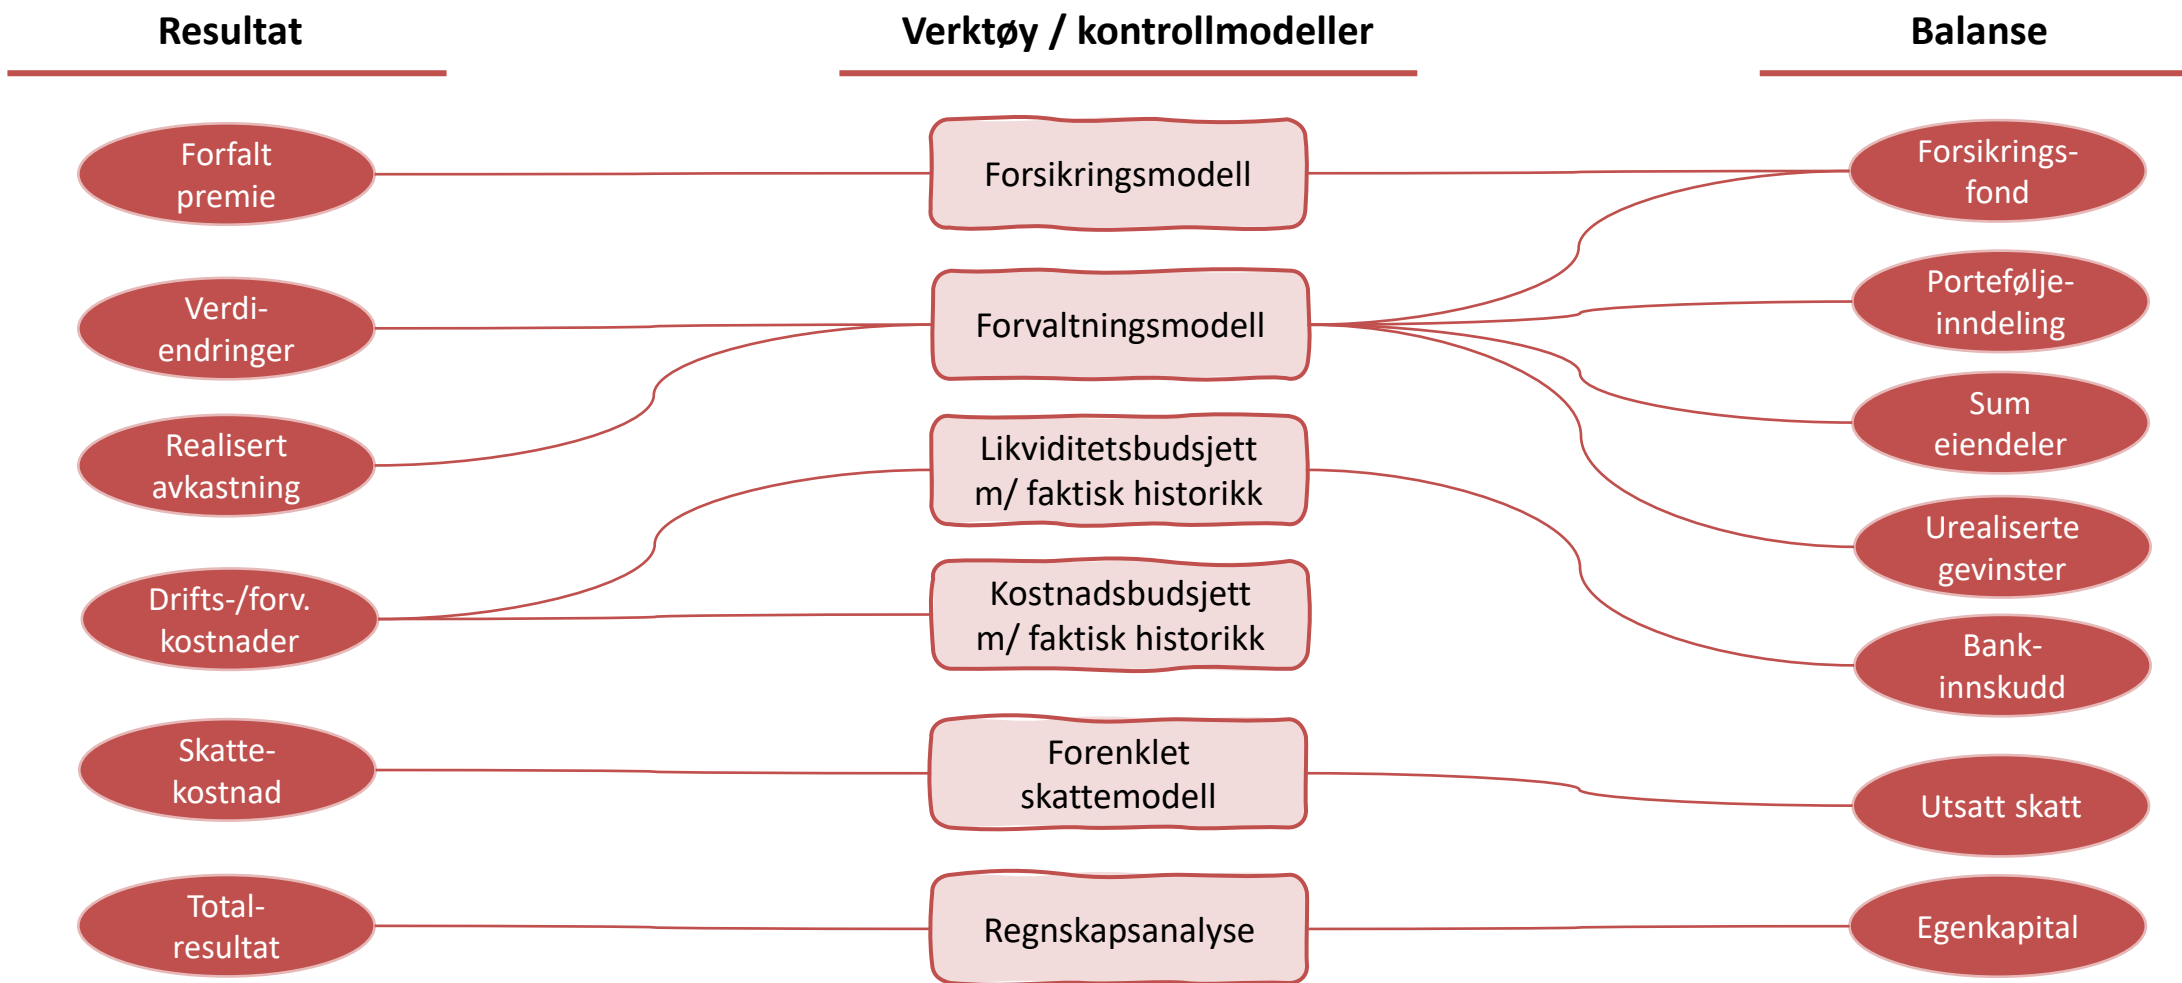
Resultat

Verktøy / kontrollmodeller

Balanse

Forfalt premie

Forsikringsmodell

Forsikrings-fond

Verdi-endringer

Forvaltningsmodell

Portefølje-inndeling

Realisert avkastning

Sum eiendeler

Likviditetsbudsjett m/ faktisk historikk

Urealiserte gevinster

Drifts-/forv. kostnader

Kostnadsbudsjett m/ faktisk historikk

Bank-innskudd

Skatte-kostnad

Forenklet skattemodell

Utsatt skatt

Total-resultat

Regnskapsanalyse

Egenkapital